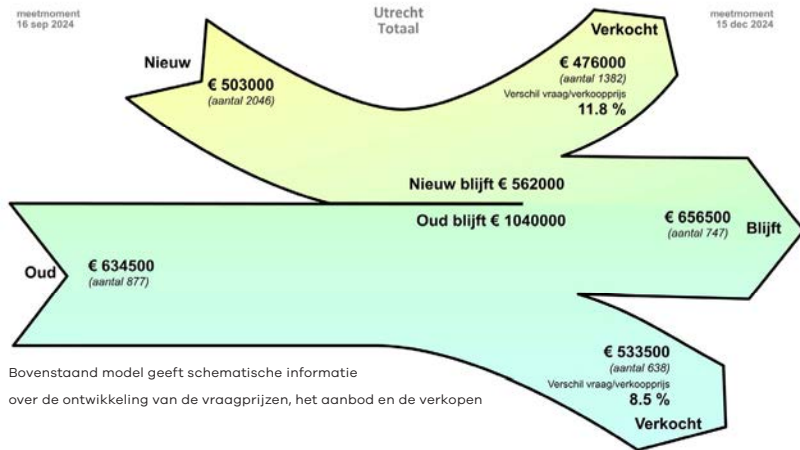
meetmoment
16 sep 2024

Utrecht
Totaal

meetmoment
15 dec 2024

Nieuw

€ 503000
(aantal 2046)

Verkocht

€ 476000
(aantal 1382)
Verschil vraag/verkoopprijs
11.8 %

Nieuw blijft € 562000

Oud blijft € 1040000

€ 656500
(aantal 747)

Blijft

Oud

€ 634500
(aantal 877)

€ 533500
(aantal 638)
Verschil vraag/verkoopprijs
8.5 %

Verkocht

Bovenstaand model geeft schematische informatie over de ontwikkeling van de vraagprijzen, het aanbod en de verkopen